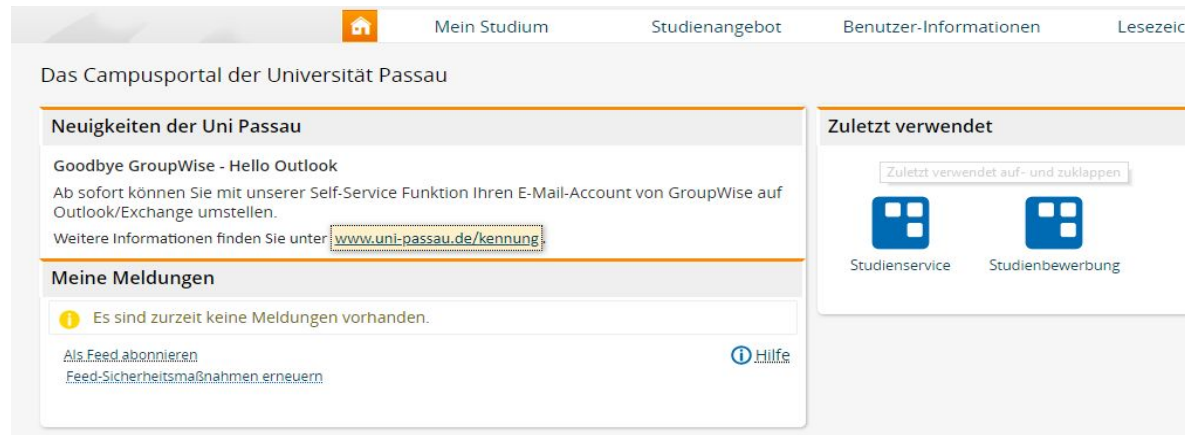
Mein Studium Studienangebot Benutzer-Informationen Lesezeic

Das Campusportal der Universität Passau

Neuigkeiten der Uni Passau

Goodbye GroupWise - Hello Outlook

Ab sofort können Sie mit unserer Self-Service Funktion Ihren E-Mail-Account von GroupWise auf Outlook/Exchange umstellen.

Weitere Informationen finden Sie unter www.uni-passau.de/kennung.

Meine Meldungen

Es sind zurzeit keine Meldungen vorhanden.

Als Feed abonnieren

Hilfe

Feed-Sicherheitsmaßnahmen erneuern

Zuletzt verwendet

Zuletzt verwendet auf- und zuklappen

Studienservice

Studienbewerbung